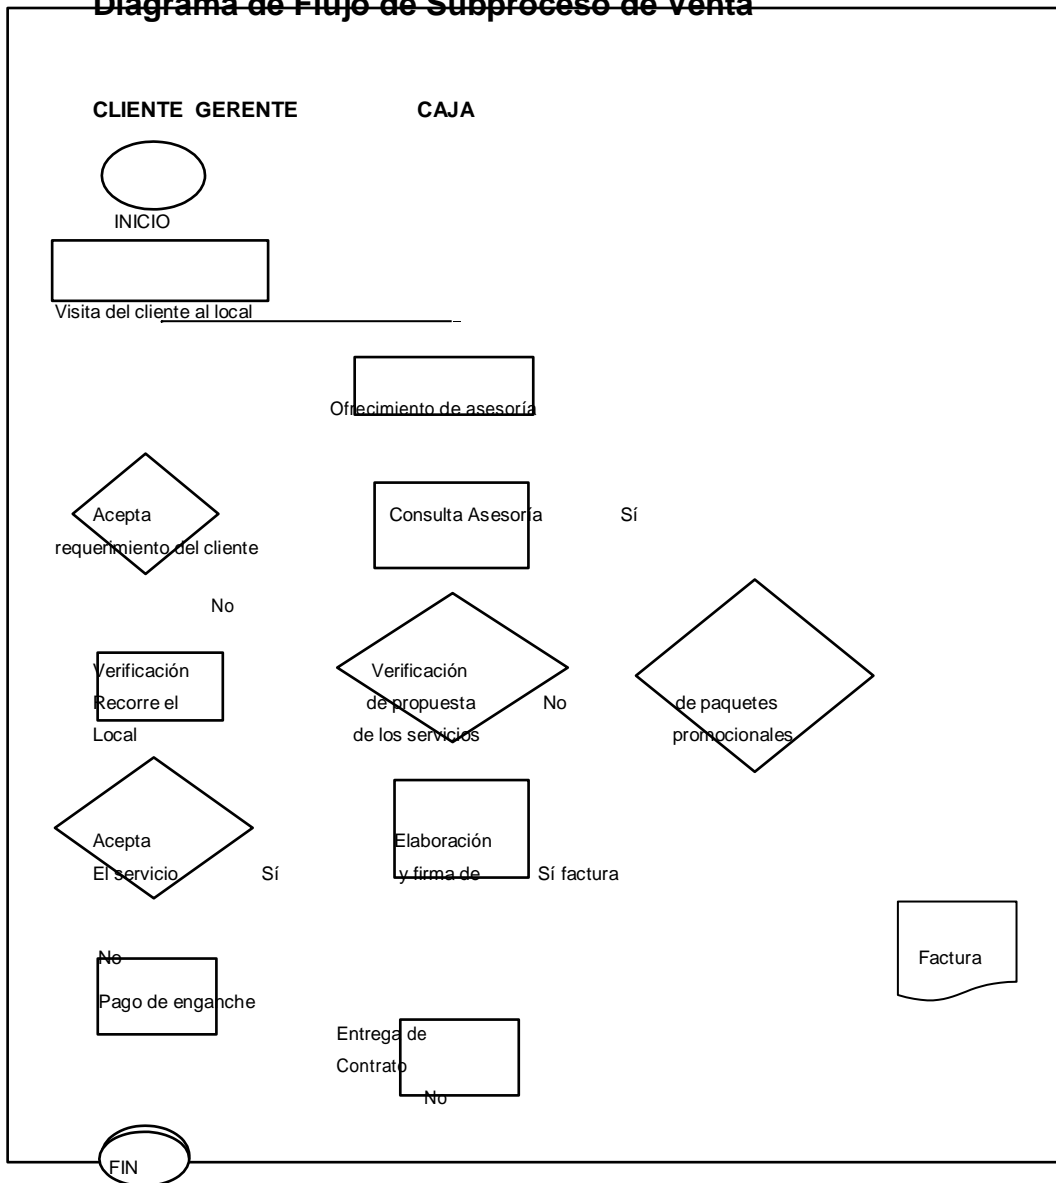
Diagrama de Flujo de Subproceso de Venta

CLIENTE GERENTE CAJA

INICIO

Visita del cliente al local

Ofrecimiento de asesoría

Acepta requerimiento del cliente

Consulta Asesoría

Sí

No

Verificación Recorre el Local

Verificación de propuesta de los servicios

No

de paquetes promocionales

Acepta El servicio

Sí

Elaboración y firma de

Sí factura

Factura

No

Pago de enganche

Entrega de Contrato

No

FIN